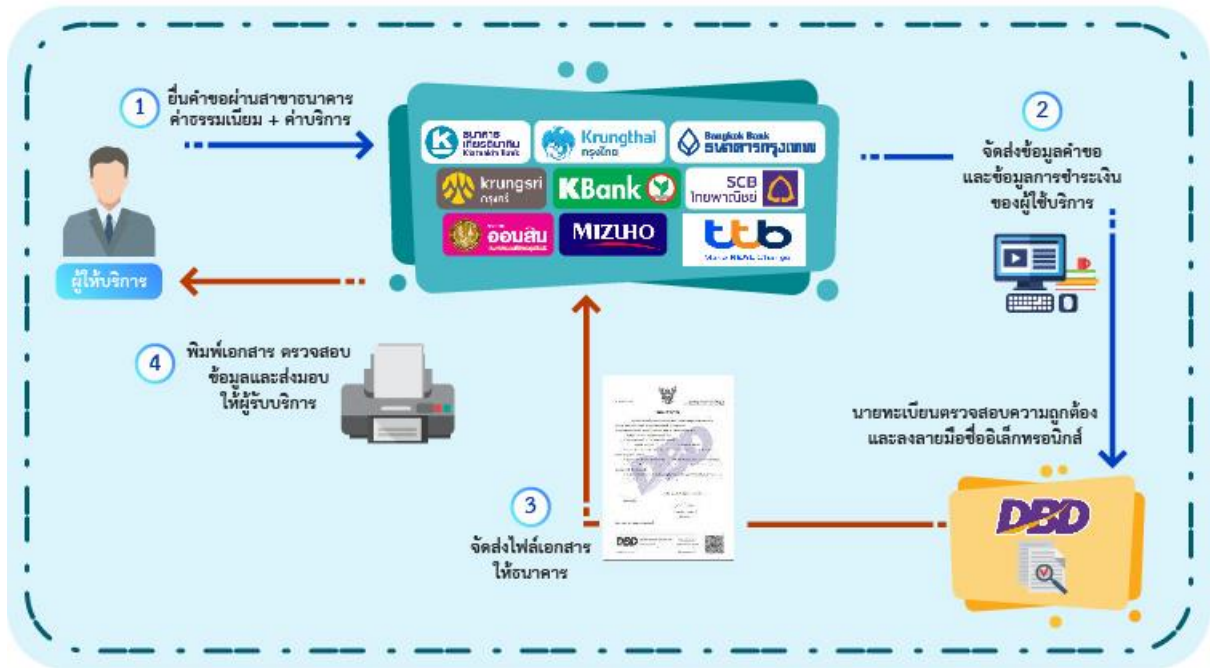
1
ยื่นคำขอผ่านสาขาธนาคาร
ค่าธรรมเนียม + ค่าบริการ

ผู้ให้บริการ

ธนาคารเกียรตินาคิน Kiatnakin Bank
Krungthai กรุงไทย
Bangkok Bank ธนาคารกรุงเทพ
krungsri กรุงศรี
KBank
SCB ไทยพาณิชย์
ออมสิน
MIZUHO
ttb
Make REAL Change

2
จัดส่งข้อมูลคำขอ
และข้อมูลการชำระเงิน
ของผู้ใช้บริการ

4
พิมพ์เอกสาร ตรวจสอบ
ข้อมูลและส่งมอบ
ให้ผู้รับบริการ

นายทะเบียนตรวจสอบความถูกต้อง
และลงลายมือชื่ออิเล็กทรอนิกส์

3
จัดส่งไฟล์เอกสาร
ให้ธนาคาร

DBD

DBD